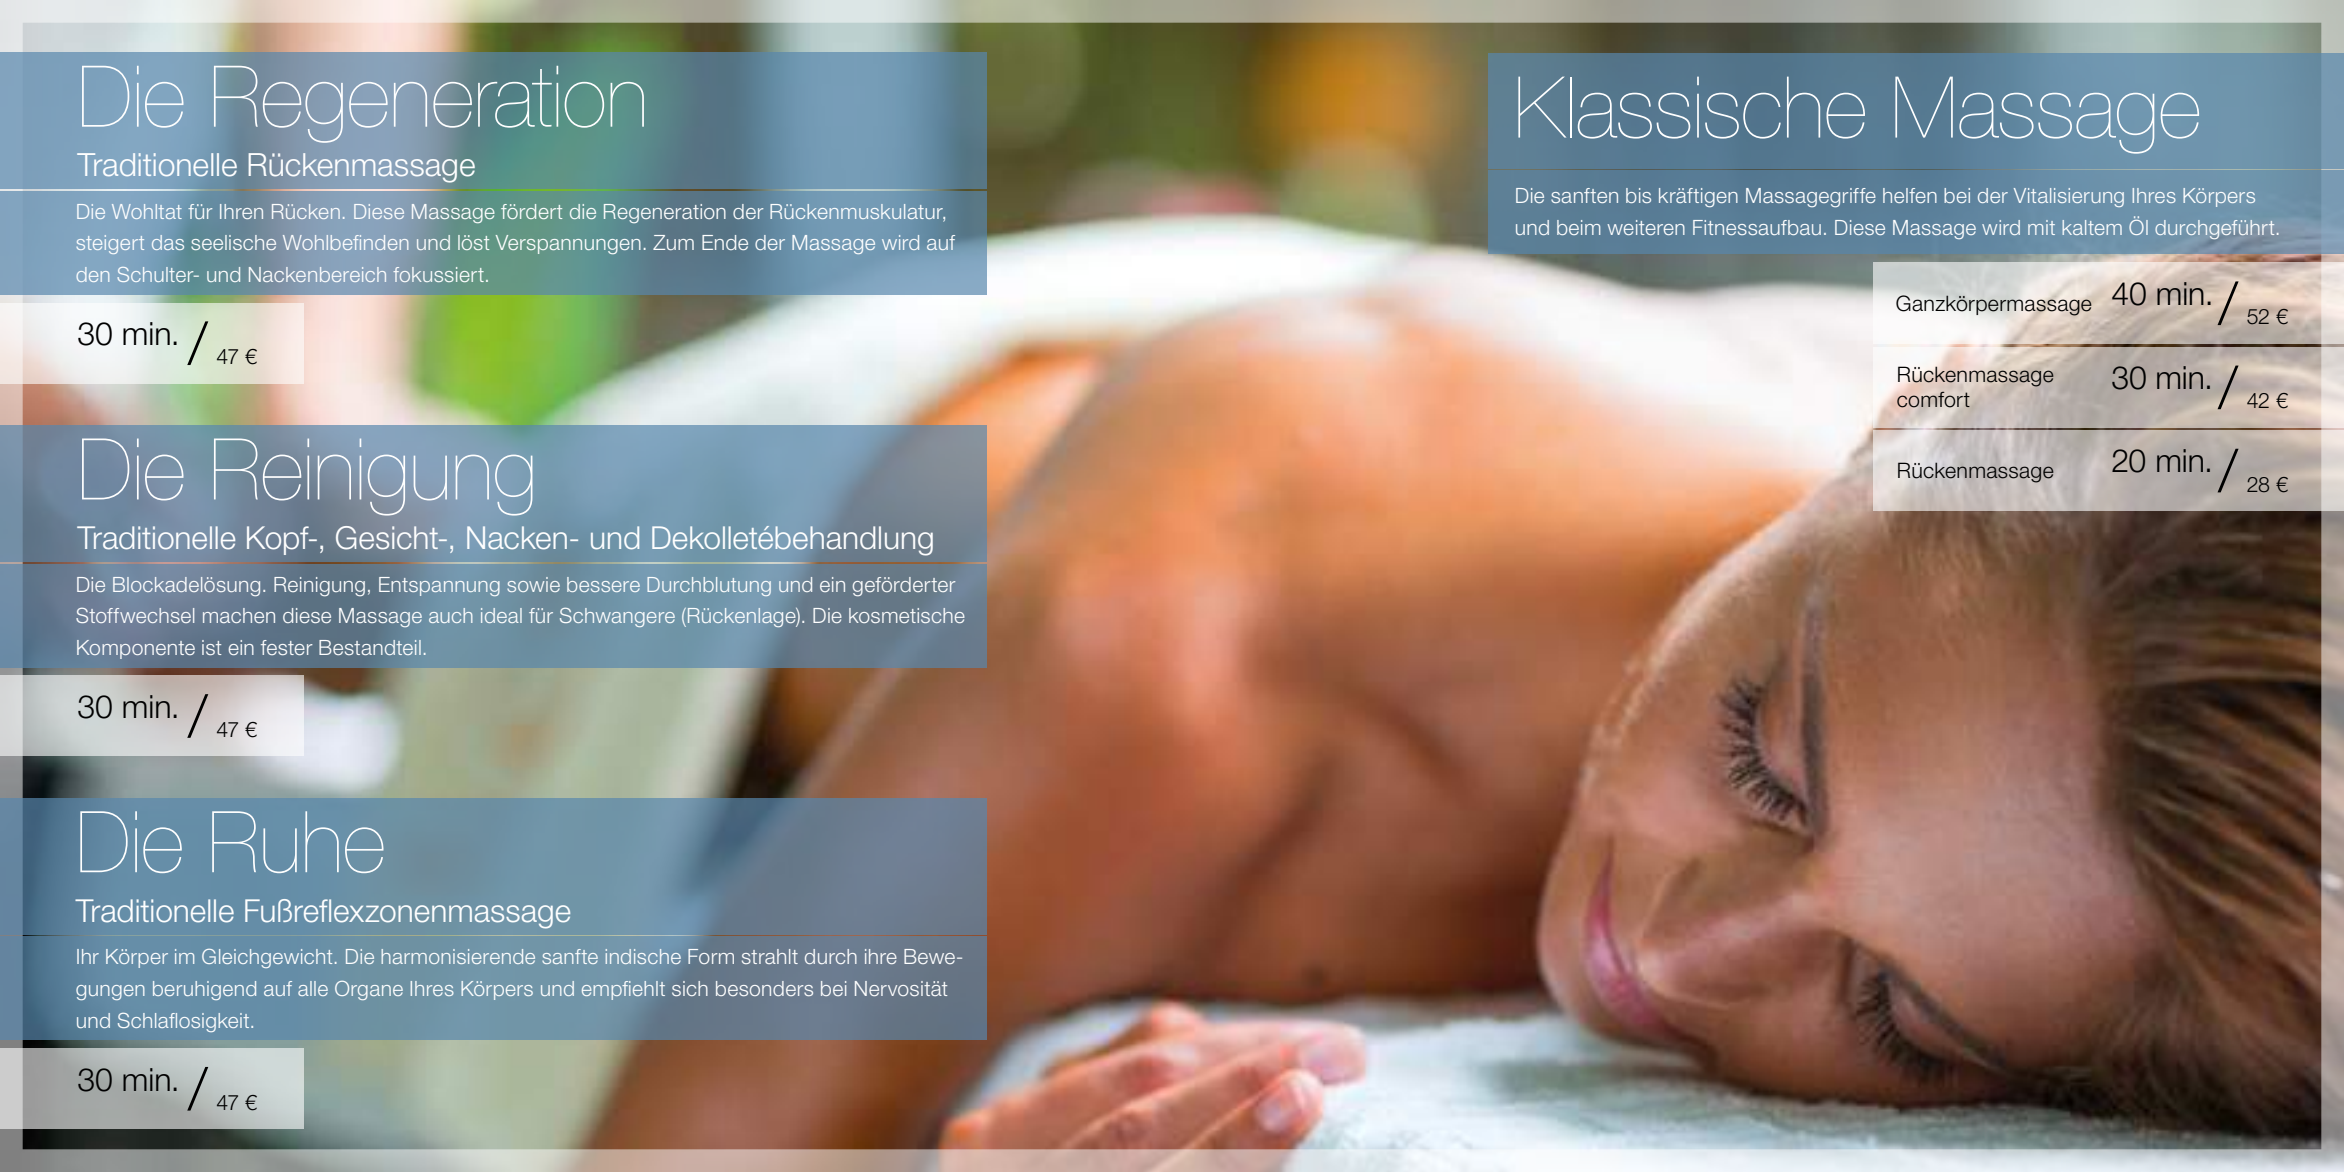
Die Regeneration

Traditionelle Rückenmassage

Die Wohltat für Ihren Rücken. Diese Massage fördert die Regeneration der Rückenmuskulatur, steigert das seelische Wohlbefinden und löst Verspannungen. Zum Ende der Massage wird auf den Schulter- und Nackenbereich fokussiert.

30 min. / 47 €

Die Reinigung

Traditionelle Kopf-, Gesicht-, Nacken- und Dekolletébehandlung

Die Blockadelösung. Reinigung, Entspannung sowie bessere Durchblutung und ein geförderter Stoffwechsel machen diese Massage auch ideal für Schwangere (Rückenlage). Die kosmetische Komponente ist ein fester Bestandteil.

30 min. / 47 €

Die Ruhe

Traditionelle Fußreflexzonenmassage

Ihr Körper im Gleichgewicht. Die harmonisierende sanfte indische Form strahlt durch ihre Bewegungen beruhigend auf alle Organe Ihres Körpers und empfiehlt sich besonders bei Nervosität und Schlaflosigkeit.

30 min. / 47 €

Klassische Massage

Die sanften bis kräftigen Massagegriffe helfen bei der Vitalisierung Ihres Körpers und beim weiteren Fitnessaufbau. Diese Massage wird mit kaltem Öl durchgeführt.

| | | |
|---|---|---|
| Ganzkörpermassage | 40 min. / | 52 € |
| Rückenmassage comfort | 30 min. / | 42 € |
| Rückenmassage | 20 min. / | 28 € |